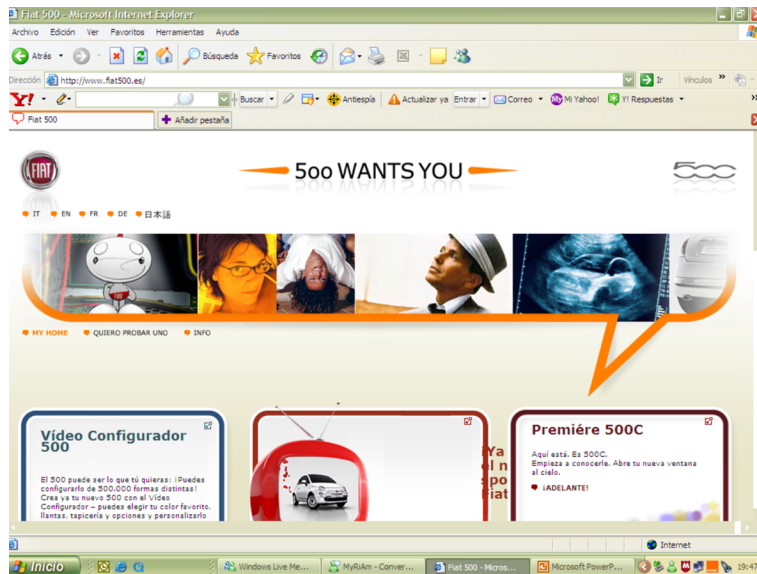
Fiat 500 - Microsoft Internet Explorer

Archivo Edición Ver Favoritos Herramientas Ayuda

Atrás Búsqueda Favoritos

Dirección http://www.fiat500.es/ Ir Vínculos

Y! Buscar Antiespía Actualizar ya Entrar Correo Mi Yahoo! Y! Respuestas

Fiat 500 Añadir pestaña

FIAT

5oo WANTS YOU

500

IT EN FR DE 日本語

MY HOME QUIERO PROBAR UNO INFO

Vídeo Configurador 500

El 500 puede ser lo que tú quieras: ¡Puedes configurarlo de 500.000 formas distintas! Crea ya tu nuevo 500 con el Vídeo Configurador – puedes elegir tu color favorito, llantas, tapicería y opciones y personalizarlo

¡Ya el n spo Fiat

Première 500C

Aquí está. Es 500C. Empieza a conocerle. Abre tu nueva ventana al cielo.

¡ADELANTE!

Internet

Inicio Windows Live Me... MyRiAm - Conver... Fiat 500 - Micros... Microsoft PowerP... 19:47